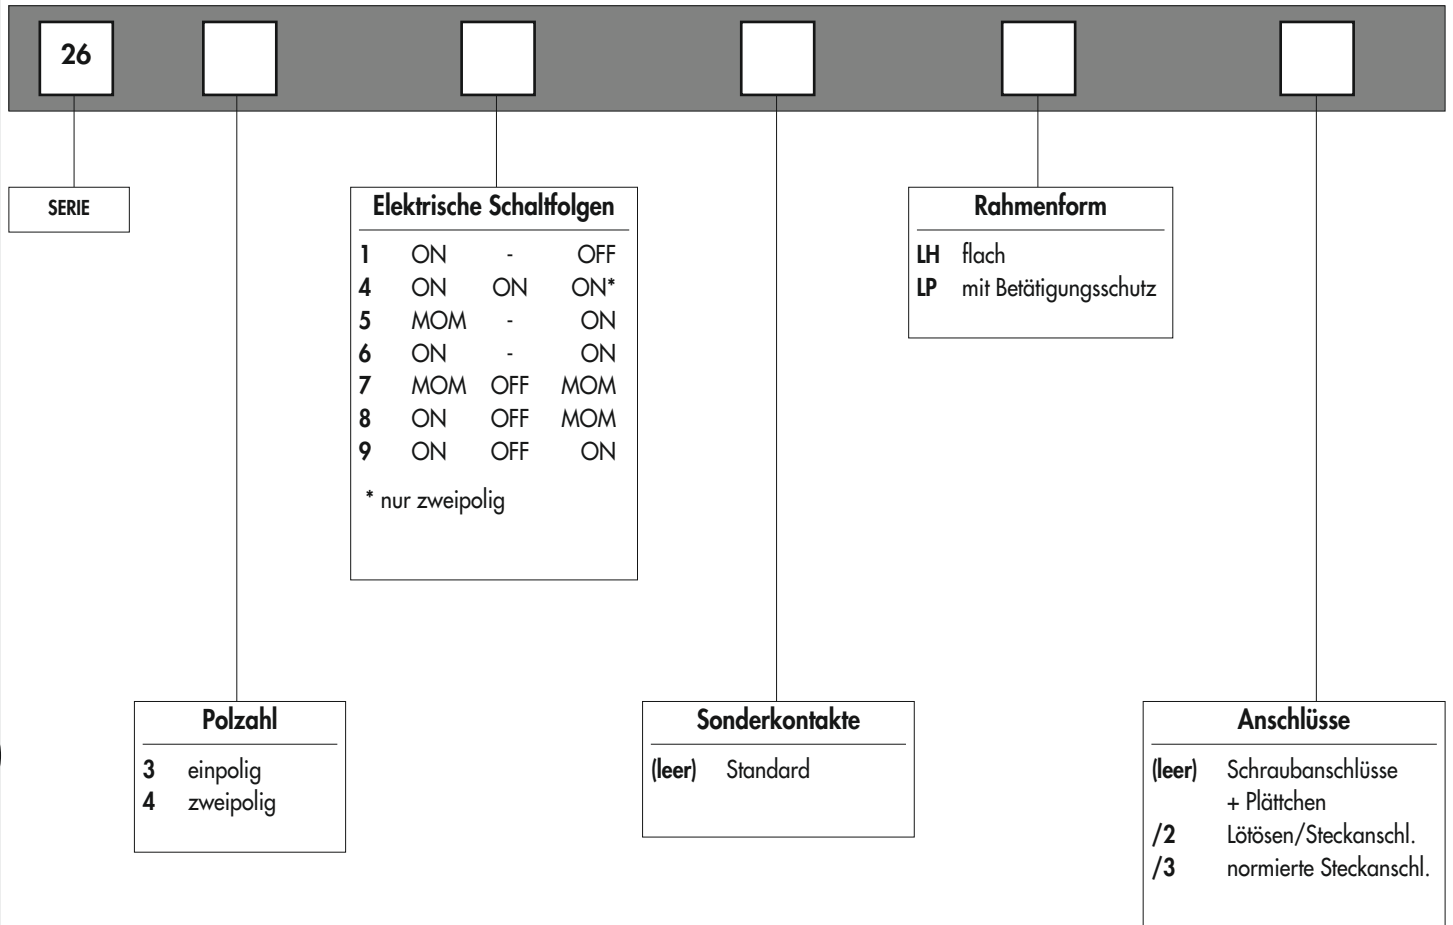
26

SERIE

Elektrische Schaltfolgen

| | | | |
|---|---|---|---|
| 1 | ON | - | OFF |
| 4 | ON | ON | ON* |
| 5 | MOM | - | ON |
| 6 | ON | - | ON |
| 7 | MOM | OFF | MOM |
| 8 | ON | OFF | MOM |
| 9 | ON | OFF | ON |

* nur zweipolig

Rahmenform

LH flach
LP mit Betätigungsschutz

Polzahl

3 einpolig
4 zweipolig

Sonderkontakte

(leer) Standard

Anschlüsse

(leer) Schraubanschlüsse + Plättchen
/2 Lötösen/Steckanschl.
/3 normierte Steckanschl.